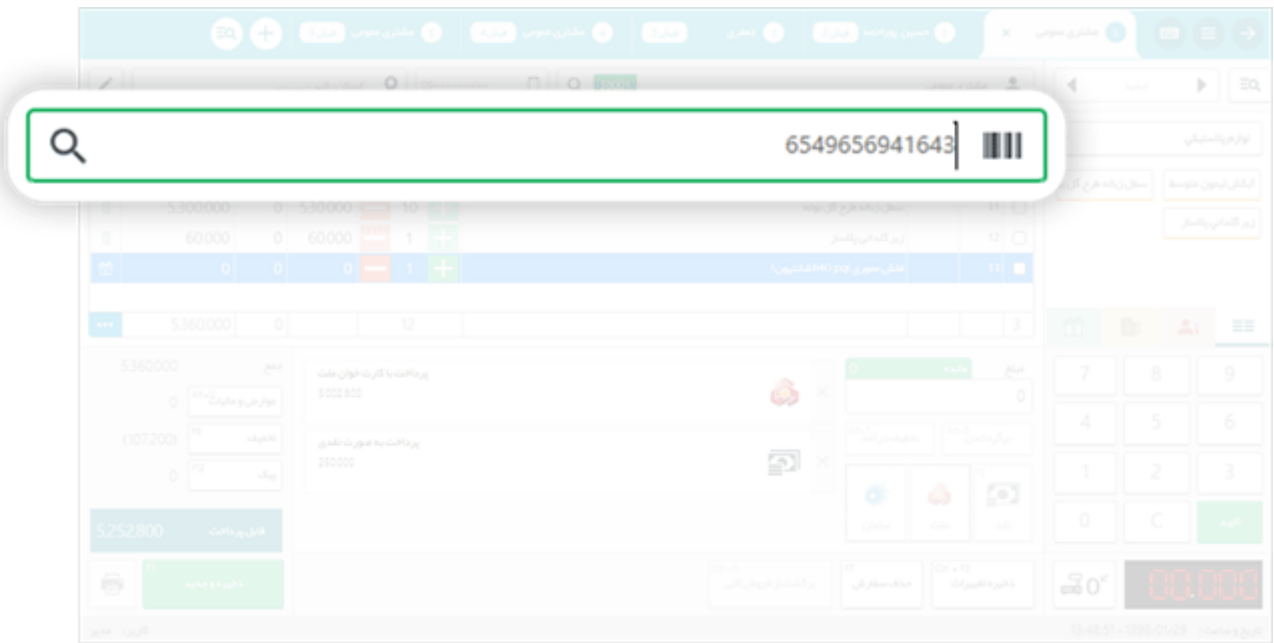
6549656941643

مشتری عمومی
فاکتور
جعفری
حسین پورحمید

لوازم‌التحریر

5,300,000 0 530,000 10 سطل زباله طرح گل بوته 11
60,000 0 60,000 1 زیر گلدانی پلاستیکی 12
0 0 0 1 نقش‌سوزی (اداداتی) 13

5,360,000 0 12 3

7 8 9
4 5 6
1 2 3
0 C

5,360,000
0
(107,200)
0
5,252,800

پرداخت با کارت خوان ملت
5,002,800

پرداخت به صورت نقدی
250,000

00.000